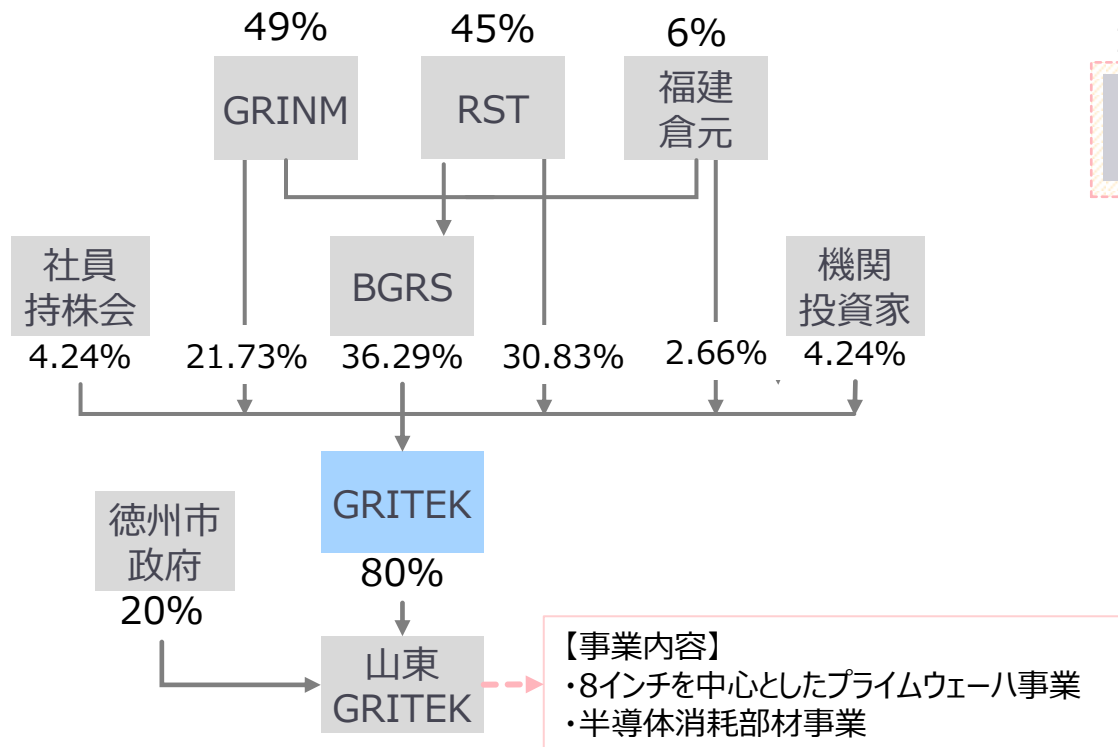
49%
GRINM

45%
RST

6%
福建倉元

社員持株会
4.24%

21.73%

BGRS
36.29%

30.83%

2.66%

機関投資家
4.24%

GRITEK
80%

徳州市政府
20%

山東GRITEK

【事業内容】
・8インチを中心としたプライムウェーハ事業
・半導体消耗部材事業